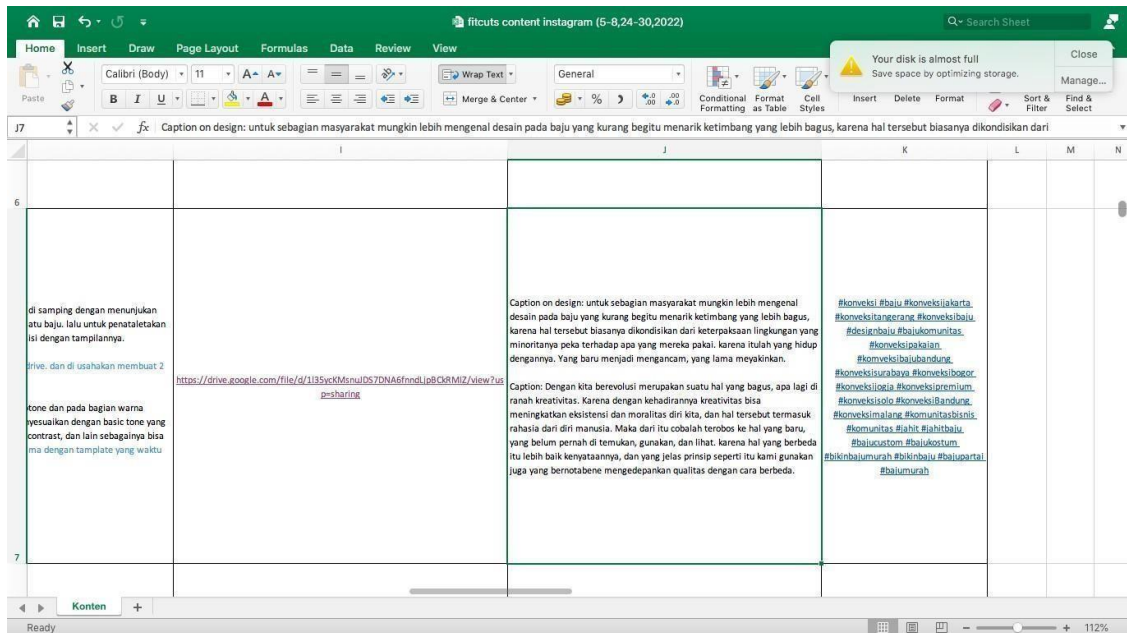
fitcuts content instagram (5-8,24-30,2022)

Search Sheet

Home Insert Draw Page Layout Formulas Data Review View

Paste

Calibri (Body) 11

Wrap Text

Merge & Center

General

Conditional Formatting

Format as Table

Cell Styles

Insert Delete Format

Sort & Filter

Find & Select

Your disk is almost full
Save space by optimizing storage.

Close

Manage...

J7

$fx$ Caption on design: untuk sebagian masyarakat mungkin lebih mengenal desain pada baju yang kurang begitu menarik ketimbang yang lebih bagus, karena hal tersebut biasanya dikondisikan dari

I J K L M N

6

7

di samping dengan menunjukan atu baju. lalu untuk penataletakan isi dengan tampilannya.

drive. dan di usahakan membuat 2

tone dan pada bagian warna nyesuaikan dengan basic tone yang contrast, dan lain sebagainya bisa ma dengan tamplate yang waktu

https://drive.google.com/file/d/1l35ycKMsnuJDS7DNA6fnndLjpBCkRMIZ/view?usp=sharing

Caption on design: untuk sebagian masyarakat mungkin lebih mengenal desain pada baju yang kurang begitu menarik ketimbang yang lebih bagus, karena hal tersebut biasanya dikondisikan dari keterpaksaan lingkungan yang minoritanya peka terhadap apa yang mereka pakai. karena itulah yang hidup dengannya. Yang baru menjadi mengancam, yang lama meyakinkan.

Caption: Dengan kita berevolusi merupakan suatu hal yang bagus, apa lagi di ranah kreativitas. Karena dengan kehadirannya kreativitas bisa meningkatkan eksistensi dan moralitas diri kita, dan hal tersebut termasuk rahasia dari diri manusia. Maka dari itu cobalah terobos ke hal yang baru, yang belum pernah di temukan, gunakan, dan lihat. karena hal yang berbeda itu lebih baik kenyataannya, dan yang jelas prinsip seperti itu kami gunakan juga yang bernotabene mengedepankan qualitas dengan cara berbeda.

#konveksi #baju #konveksijakarta #konveksitangerang #konveksibaju #designbaju #bajukomunitas #konveksipakaian #komveksibajubandung #konveksisurabaya #konveksibogor #konveksijogja #konveksipremium #konveksisolo #konveksiBandung #konveksimalang #komunitasbisnis #komunitas #jahit #jahitbaju #bajucustom #bajukostum #bikinbajumurah #bikinbaju #bajupartai #bajumurah

Konten +

Ready

112%